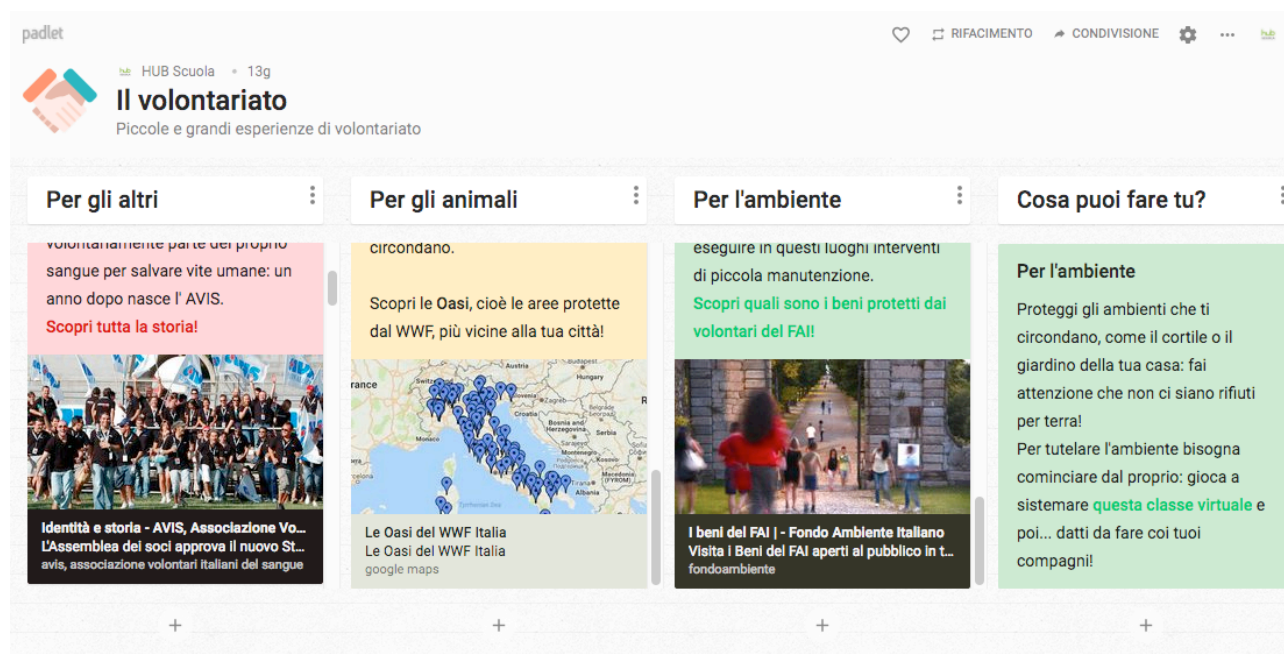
padlet

RIFACIMENTO CONDIVISIONE ···

HUB Scuola • 13g

Il volontariato

Piccole e grandi esperienze di volontariato

Per gli altri

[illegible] parte del proprio sangue per salvare vite umane: un anno dopo nasce l' AVIS.

Scopri tutta la storia!

Identità e storia - AVIS, Associazione Vo...
L'Assemblea dei soci approva il nuovo St...
avis, associazione volontari italiani del sangue

+

Per gli animali

circondano.

Scopri le Oasi, cioè le aree protette dal WWF, più vicine alla tua città!

France
Austria
Hungary
Switzerland
Slovenia
Croatia
Belgrade
Serbia
Bosnia and Herzegovina
Monaco
Montenegro
Macedonia (FYROM)
Albania
Tyrrhenian Sea

Le Oasi del WWF Italia
Le Oasi del WWF Italia
google maps

+

Per l'ambiente

eseguire in questi luoghi interventi di piccola manutenzione.

Scopri quali sono i beni protetti dai volontari del FAI!

I beni del FAI | - Fondo Ambiente Italiano
Visita i Beni del FAI aperti al pubblico in t...
fondoambiente

+

Cosa puoi fare tu?

Per l'ambiente

Proteggi gli ambienti che ti circondano, come il cortile o il giardino della tua casa: fai attenzione che non ci siano rifiuti per terra!
Per tutelare l'ambiente bisogna cominciare dal proprio: gioca a sistemare questa classe virtuale e poi... datti da fare coi tuoi compagni!

+